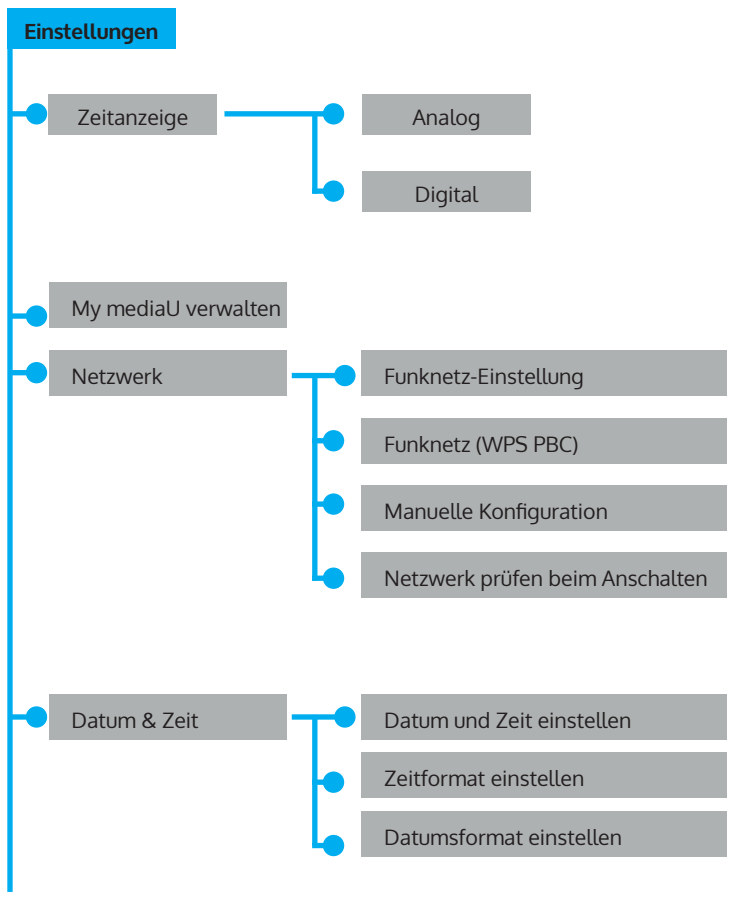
Einstellungen

Zeitanzeige

Analog

Digital

My mediaU verwalten

Netzwerk

Funknetz-Einstellung

Funknetz (WPS PBC)

Manuelle Konfiguration

Netzwerk prüfen beim Anschalten

Datum & Zeit

Datum und Zeit einstellen

Zeitformat einstellen

Datumsformat einstellen